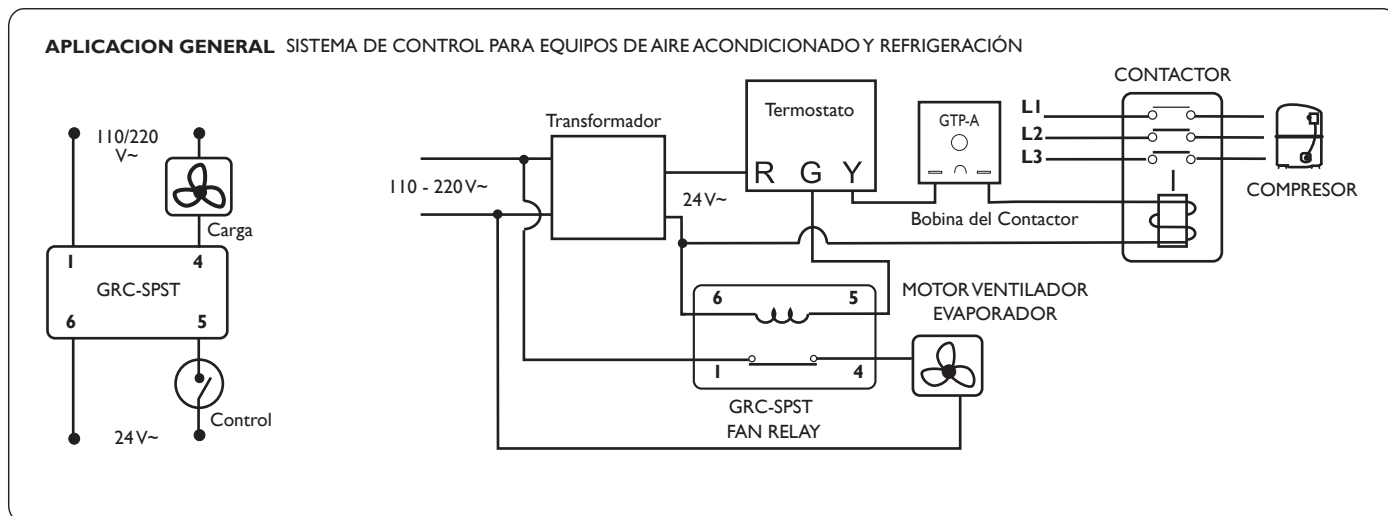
**APLICACION GENERAL** SISTEMA DE CONTROL PARA EQUIPOS DE AIRE ACONDICIONADO Y REFRIGERACIÓN

110/220 V~

Carga

1 4

GRC-SPST

6 5

Control

24V~

Transformador

110 - 220V~

24V~

Termostato

R G Y

GTP-A

Bobina del Contactor

CONTACTOR

L1

L2

L3

COMPRESOR

6 5

1 4

GRC-SPST
FAN RELAY

MOTOR VENTILADOR
EVAPORADOR